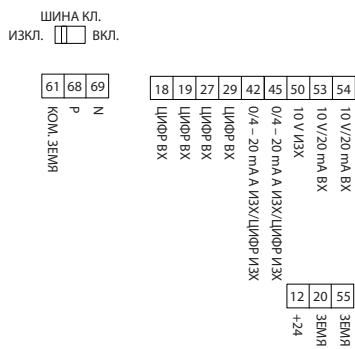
ШИНА КЛ.
ИЗКЛ. ВКЛ.

| 61 | 68 | 69 |
|---|---|---|
| КОМ. ЗЕМЯ | P | N |

| 18 | 19 | 27 | 29 | 42 | 45 | 50 | 53 | 54 |
|---|---|---|---|---|---|---|---|---|
| ЦИФР ВХ | ЦИФР ВХ | ЦИФР ВХ | ЦИФР ВХ | 0/4 – 20 mA А ИЗХ/ЦИФР ИЗХ | 0/4 – 20 mA А ИЗХ/ЦИФР ИЗХ | 10 V ИЗХ | 10 V/20 mA ВХ | 10 V/20 mA ВХ |

| 12 | 20 | 55 |
|---|---|---|
| +24 | ЗЕМЯ | ЗЕМЯ |